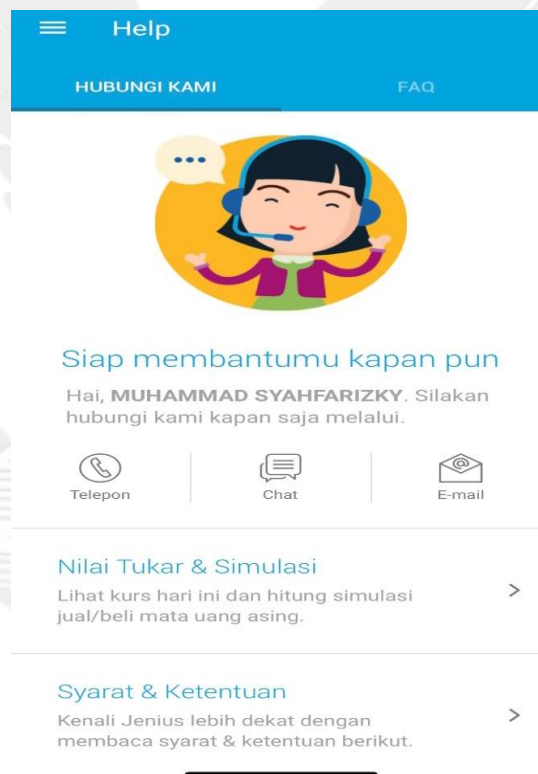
Help

HUBUNGI KAMI

FAQ

Siap membantumu kapan pun

Hai, **MUHAMMAD SYAHFARIZKY**. Silakan hubungi kami kapan saja melalui.

Telepon

Chat

E-mail

Nilai Tukar & Simulasi

Lihat kurs hari ini dan hitung simulasi jual/beli mata uang asing.

>

Syarat & Ketentuan

Kenali Jenius lebih dekat dengan membaca syarat & ketentuan berikut.

>